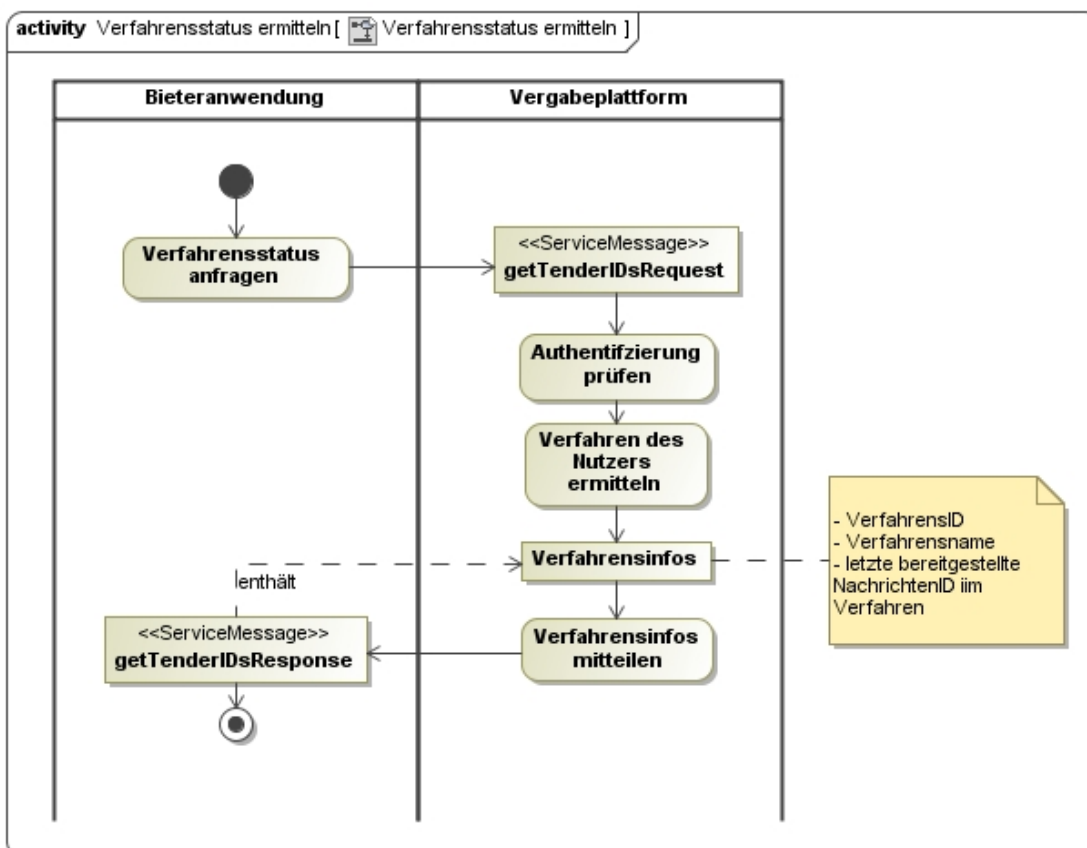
activity Verfahrensstatus ermitteln [ Verfahrensstatus ermitteln ]

Bieteranwendung

Vergabeplattform

Verfahrensstatus anfragen

<<ServiceMessage>>
getTenderIDsRequest

Authentifzierung prüfen

Verfahren des Nutzers ermitteln

Verfahrensinfos

enthält

- VerfahrensID
- Verfahrensname
- letzte bereitgestellte NachrichtenID iim Verfahren

Verfahrensinfos mitteilen

<<ServiceMessage>>
getTenderIDsResponse